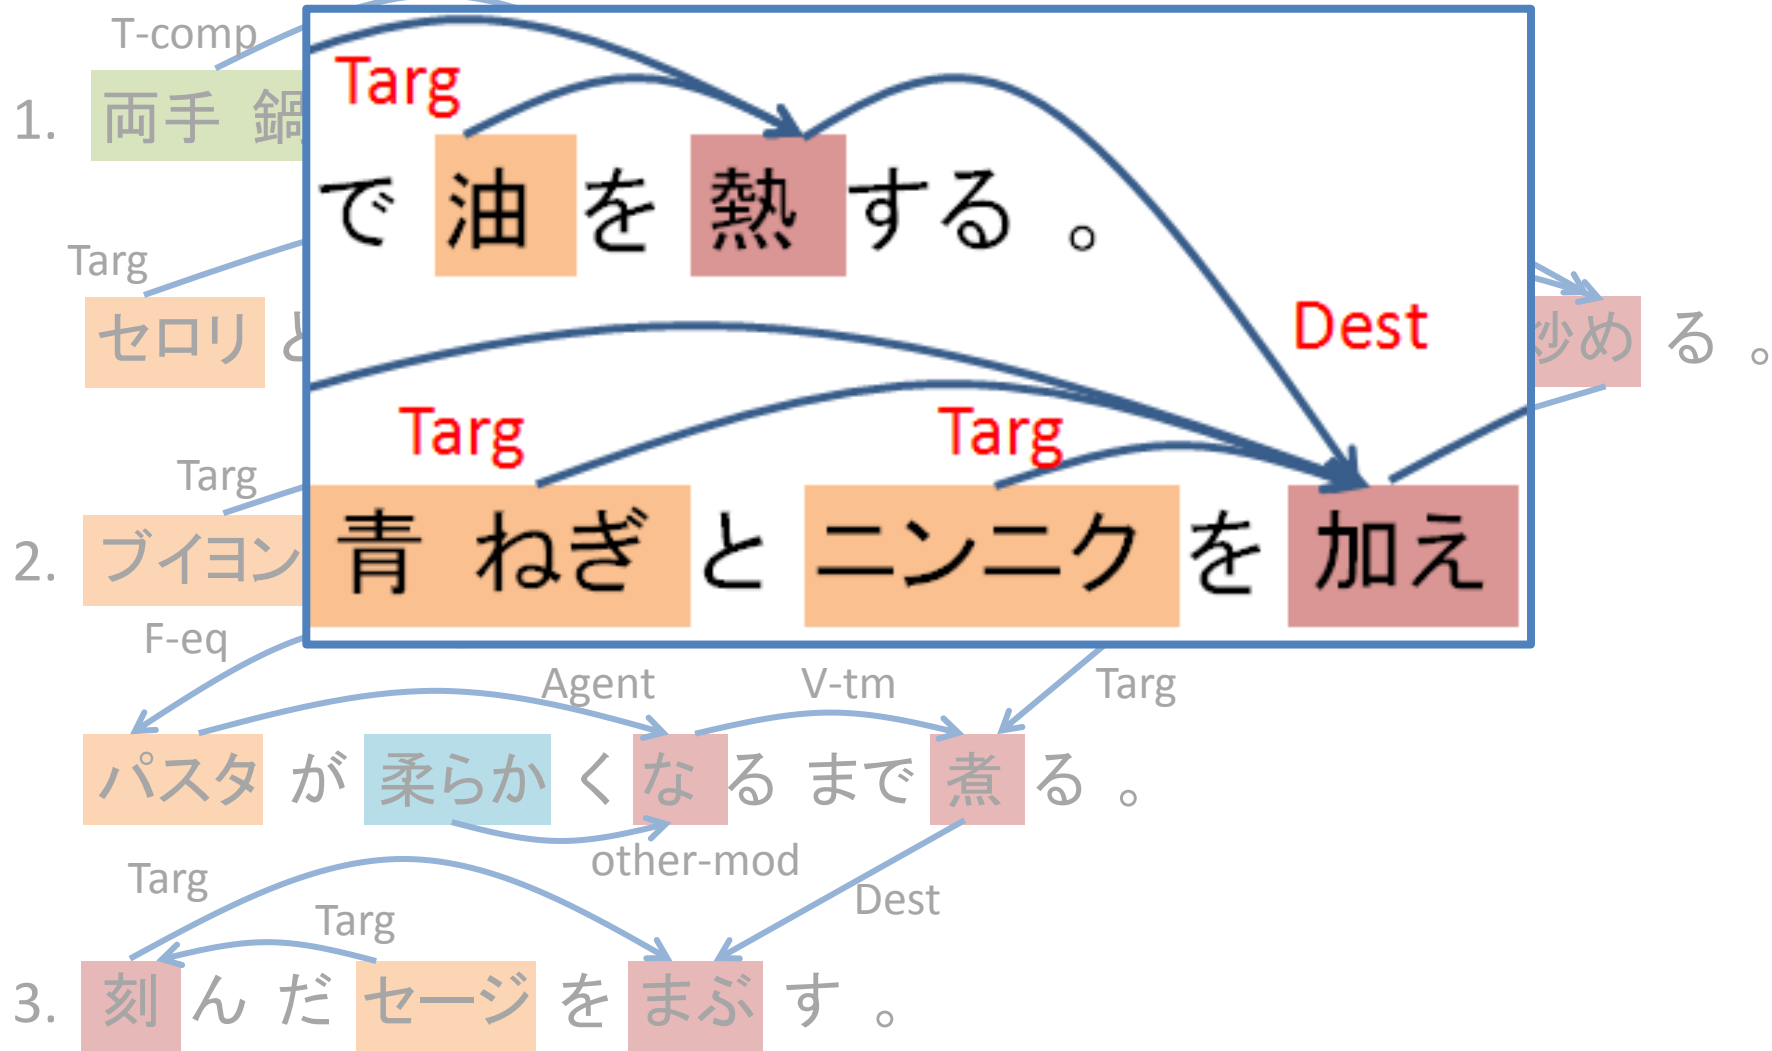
T-comp
1. 両手 鍋

Targ
で 油 を 熱 する 。

Targ
セロリ と

Dest
炒め る 。

Targ
Targ
Targ
2. ブイヨン
青 ねぎ と ニンニク を 加え

F-eq
Agent
V-tm
Targ
パスタ が 柔らか く な る まで 煮 る 。
other-mod
Dest

Targ
Targ
3. 刻 ん だ セージ を まぶ す 。